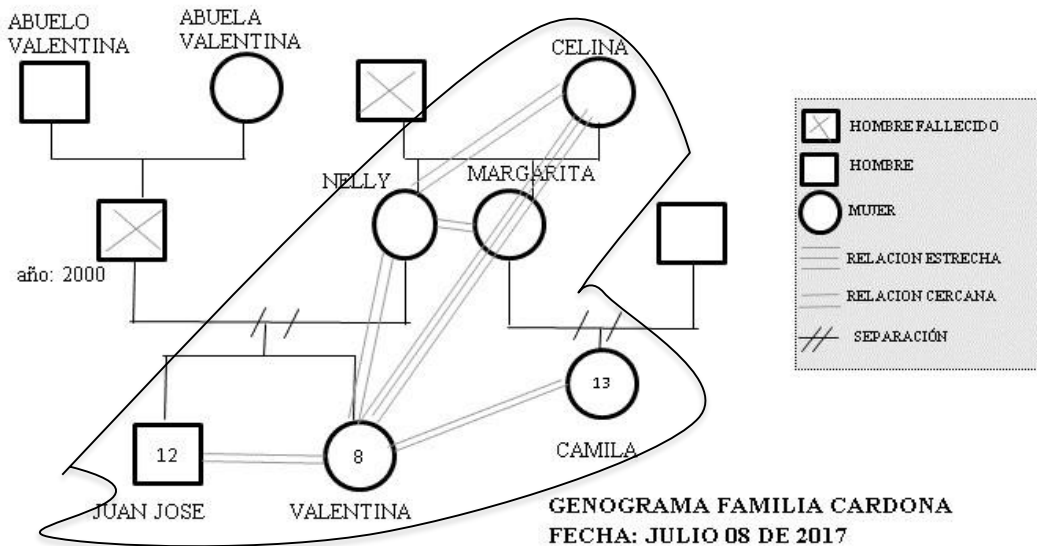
ABUELO VALENTINA

ABUELA VALENTINA

CELINA

NELLY

MARGARITA

año: 2000

13

12

8

CAMILA

JUAN JOSE

VALENTINA

HOMBRE FALLECIDO

HOMBRE

MUJER

RELACION ESTRECHA

RELACION CERCANA

SEPARACIÓN

GENOGRAMA FAMILIA CARDONA
FECHA: JULIO 08 DE 2017